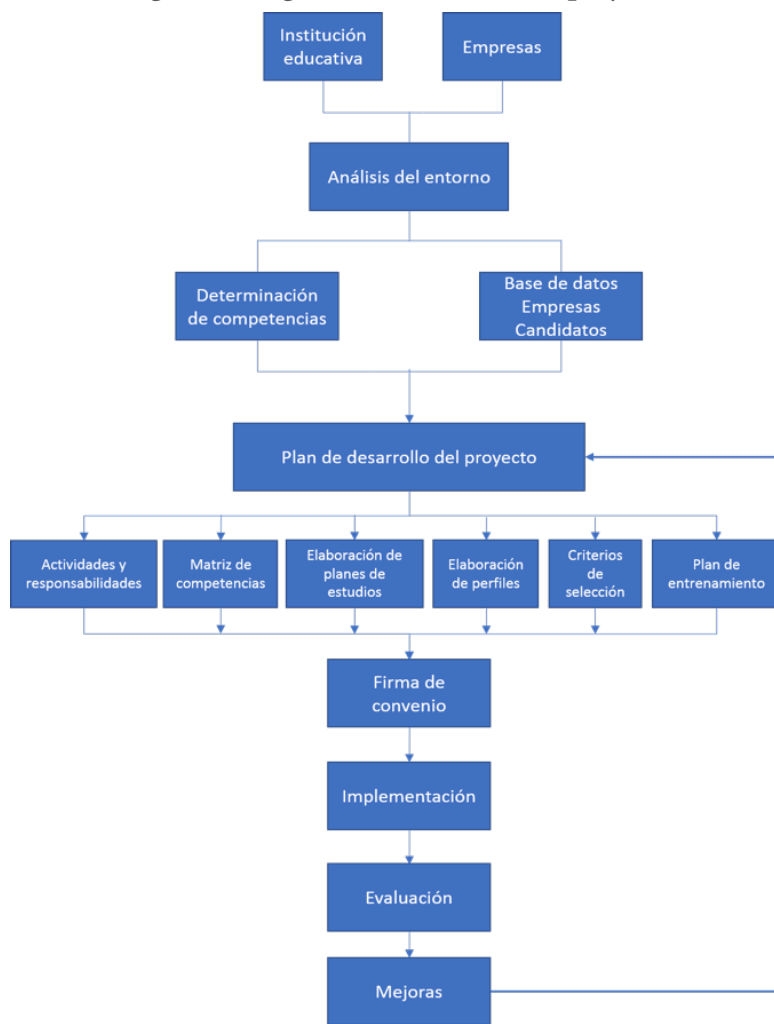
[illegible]

Institución educativa

Empresas

Análisis del entorno

Determinación de competencias

Base de datos Empresas Candidatos

Plan de desarrollo del proyecto

Actividades y responsabilidades

Matriz de competencias

Elaboración de planes de estudios

Elaboración de perfiles

Criterios de selección

Plan de entrenamiento

Firma de convenio

Implementación

Evaluación

Mejoras